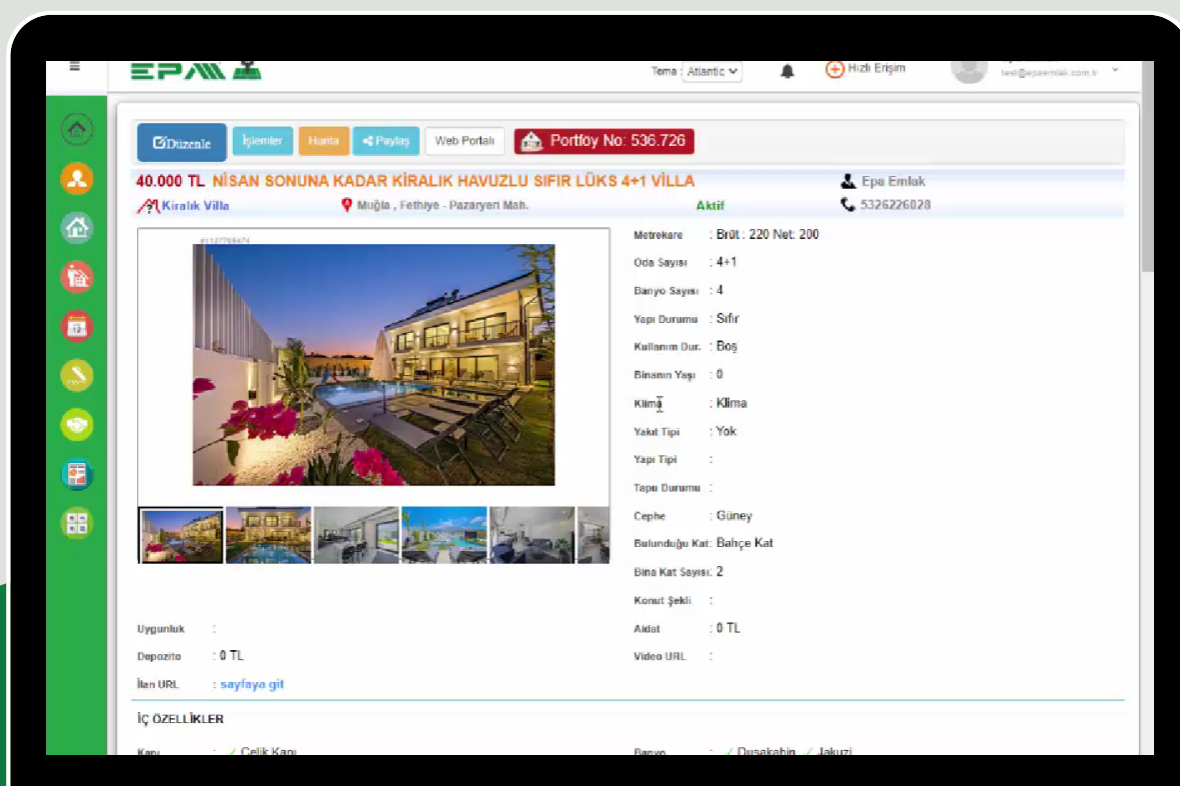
EPM

Tema : Atlantic

Hızlı Erişim

test@epaemlak.com.tr

Düzenle İşlemler Harita Paylaş Web Portalı Portföy No: 536.726

40.000 TL NİSAN SONUNA KADAR KİRALIK HAVUZLU SIFIR LÜKS 4+1 VİLLA

Epa Emlak

Kiralık Villa

Muğla , Fethiye - Pazaryeri Mah.

Aktif

5326226028

Metrekare : Brüt : 220 Net: 200

Oda Sayısı : 4+1

Banyo Sayısı : 4

Yapı Durumu : Sıfır

Kullanım Dur. : Boş

Binanın Yaşı : 0

Klima : Klima

Yakıt Tipi : Yok

Yapı Tipi :

Tapu Durumu :

Cephe : Güney

Bulunduğu Kat : Bahçe Kat

Bina Kat Sayısı : 2

Konut Şekli :

Uygunluk :

Aidat : 0 TL

Depozito : 0 TL

Video URL :

İlan URL : sayfaya git

İÇ ÖZELLİKLER

Kapı : Çelik Kapı

Banyo : Duşakabin Jakuzi